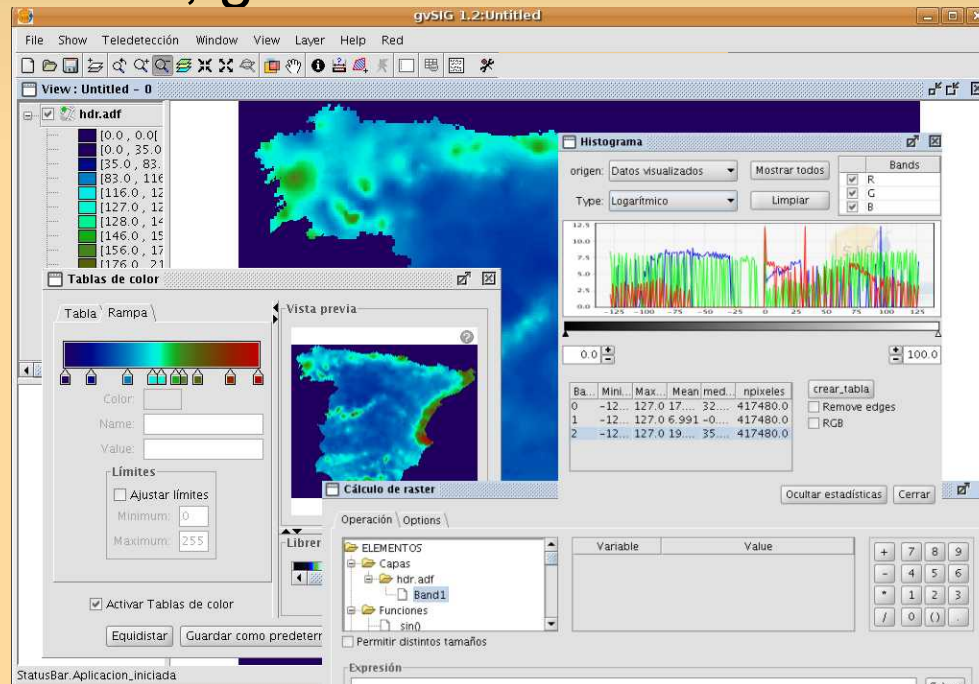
gvSIG 1.2:Untitled

File Show Teledetección Window View Layer Help Red

View : Untitled - 0

hdr.adf
[0.0 , 0.0[
[0.0 , 35.0
[35.0 , 83.
[83.0 , 116
[116.0 , 12
[127.0 , 12
[128.0 , 14
[146.0 , 15
[156.0 , 17
[176.0 , 2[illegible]

Tablas de color

Tabla Rampa

Color:
Name:
Value:
Límites
Ajustar límites
Minimum: 0
Maximum: 255

Activar Tablas de color

Equidistar Guardar como predeterr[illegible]

Vista previa

Librer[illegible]

Histograma

origen: Datos visualizados Mostrar todos
Type: Logarítmico Limpiar

| Bands |
|---|
| R |
| G |
| B |

12.5
10.0
7.5
5.0
2.5
0.0
-125 -100 -75 -50 -25 0 25 50 75 100 125

0.0 100.0

| Ba... | Mini... | Max... | Mean | med... | npixeles |
|---|---|---|---|---|---|
| 0 | -12... | 127.0 | 17... | 32... | 417480.0 |
| 1 | -12... | 127.0 | 6.991 | -0... | 417480.0 |
| 2 | -12... | 127.0 | 19... | 35... | 417480.0 |

crear_tabla
Remove edges
RGB

Ocultar estadísticas Cerrar

Cálculo de raster

Operación Options

ELEMENTOS
Capas
hdr.adf
Band1
Funciones
sin()

Permitir distintos tamaños

| Variable | Value |
|---|---|

+ 7 8 9
- 4 5 6
* 1 2 3
/ 0 () .

Expresión

StatusBar.Aplicacion_iniciada